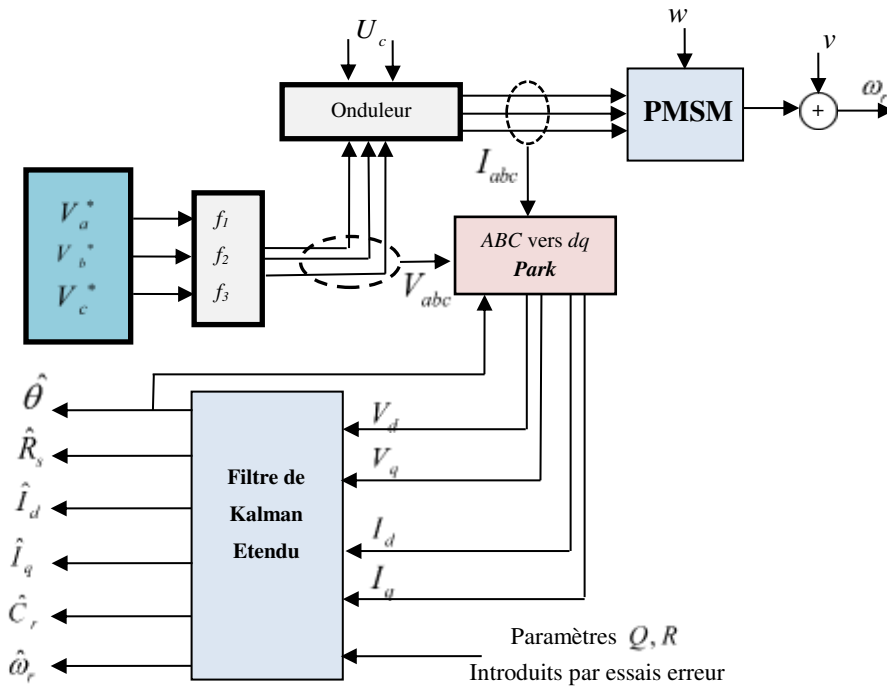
$U_c$

Onduleur

$w$

PMSM

$v$

+

$\omega_r$

$I_{abc}$

$V_a^*$
$V_b^*$
$V_c^*$

$f_1$
$f_2$
$f_3$

$V_{abc}$

*ABC* vers *dq*
***Park***

$\hat{\theta}$

$\hat{R}_s$

$\hat{I}_d$

$\hat{I}_q$

$\hat{C}_r$

$\hat{\omega}_r$

Filtre de Kalman Etendu

$V_d$

$V_q$

$I_d$

$I_q$

Paramètres $Q, R$
Introduits par essais erreur